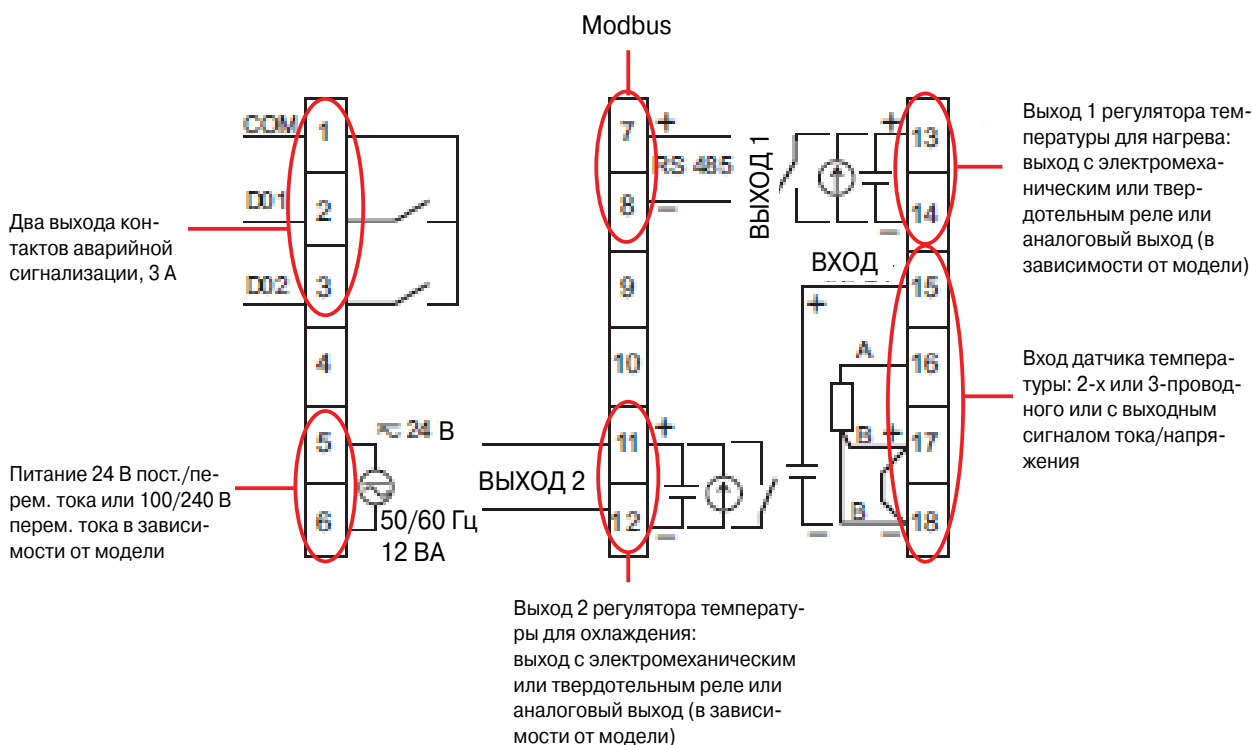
Modbus

Два выхода контактов аварийной сигнализации, 3 А

COM 1
D01 2
D02 3
4
5 ≂ 24 В
6 50/60 Гц 12 ВА

Питание 24 В пост./перем. тока или 100/240 В перем. тока в зависимости от модели

+ 7
RS 485
8 −
9
10
+ 11
ВЫХОД 2
12 −

Выход 2 регулятора температуры для охлаждения: выход с электромеханическим или твердотельным реле или аналоговый выход (в зависимости от модели)

ВЫХОД 1
+ 13
14
ВХОД
+ 15
A 16
B + 17
B 18
−
−

Выход 1 регулятора температуры для нагрева: выход с электромеханическим или твердотельным реле или аналоговый выход (в зависимости от модели)

Вход датчика температуры: 2-х или 3-проводного или с выходным сигналом тока/напряжения